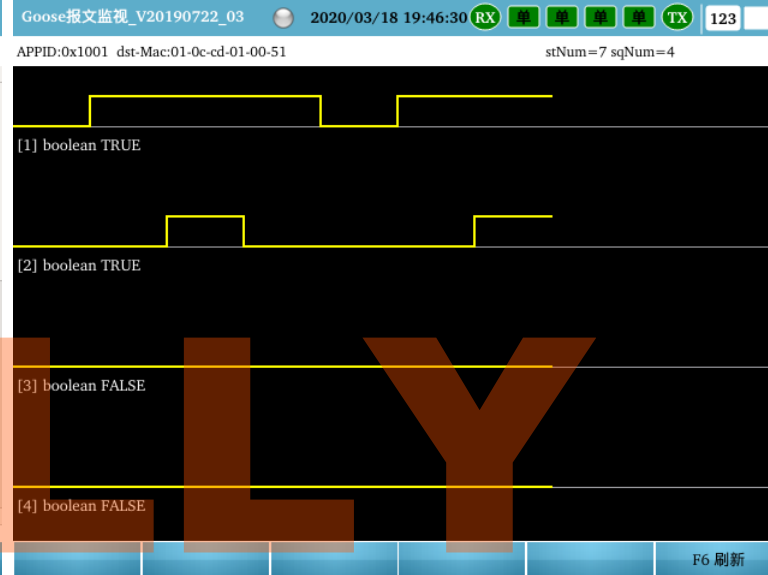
Goose报文监视_V20190722_03 2020/03/18 19:46:30 RX 单 单 单 单 TX 123

APPID:0x1001 dst-Mac:01-0c-cd-01-00-51 stNum=7 sqNum=4

[1] boolean TRUE

[2] boolean TRUE

[3] boolean FALSE

[4] boolean FALSE

LLY

F6 刷新